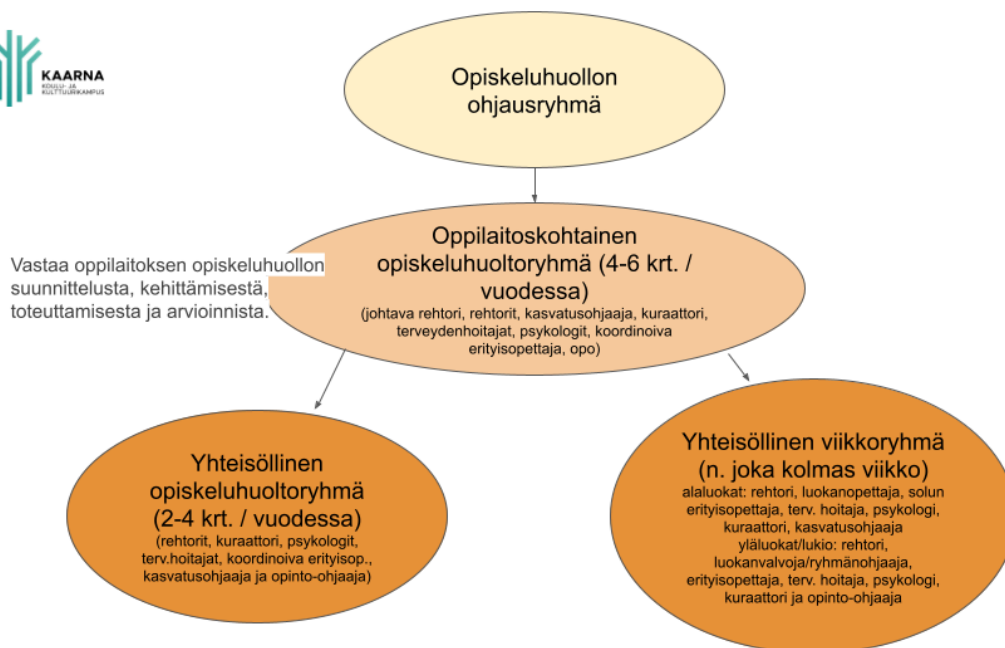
KAARNA
KOULU- JA KULTTUURIKAMPUS

Opiskeluhuollon ohjausryhmä

Vastaa oppilaitoksen opiskeluhuollon suunnittelusta, kehittämisestä, toteuttamisesta ja arvioinnista.

Oppilaitoskohtainen opiskeluhuoltoryhmä (4-6 krt. / vuodessa)
(johtava rehtori, rehtorit, kasvatusohjaaja, kuraattori, terveydenhoitajat, psykologit, koordinoiva erityisopettaja, opo)

Yhteisöllinen opiskeluhuoltoryhmä (2-4 krt. / vuodessa)
(rehtorit, kuraattori, psykologit, terv.hoitajat, koordinoiva erityisop., kasvatusohjaaja ja opinto-ohjaaja)

Yhteisöllinen viikkoryhmä (n. joka kolmas viikko)
alaluokat: rehtori, luokanopettaja, solun erityisopettaja, terv. hoitaja, psykologi, kuraattori, kasvatusohjaaja
yläluokat/lukio: rehtori, luokanvalvoja/ryhmänohjaaja, erityisopettaja, terv. hoitaja, psykologi, kuraattori ja opinto-ohjaaja